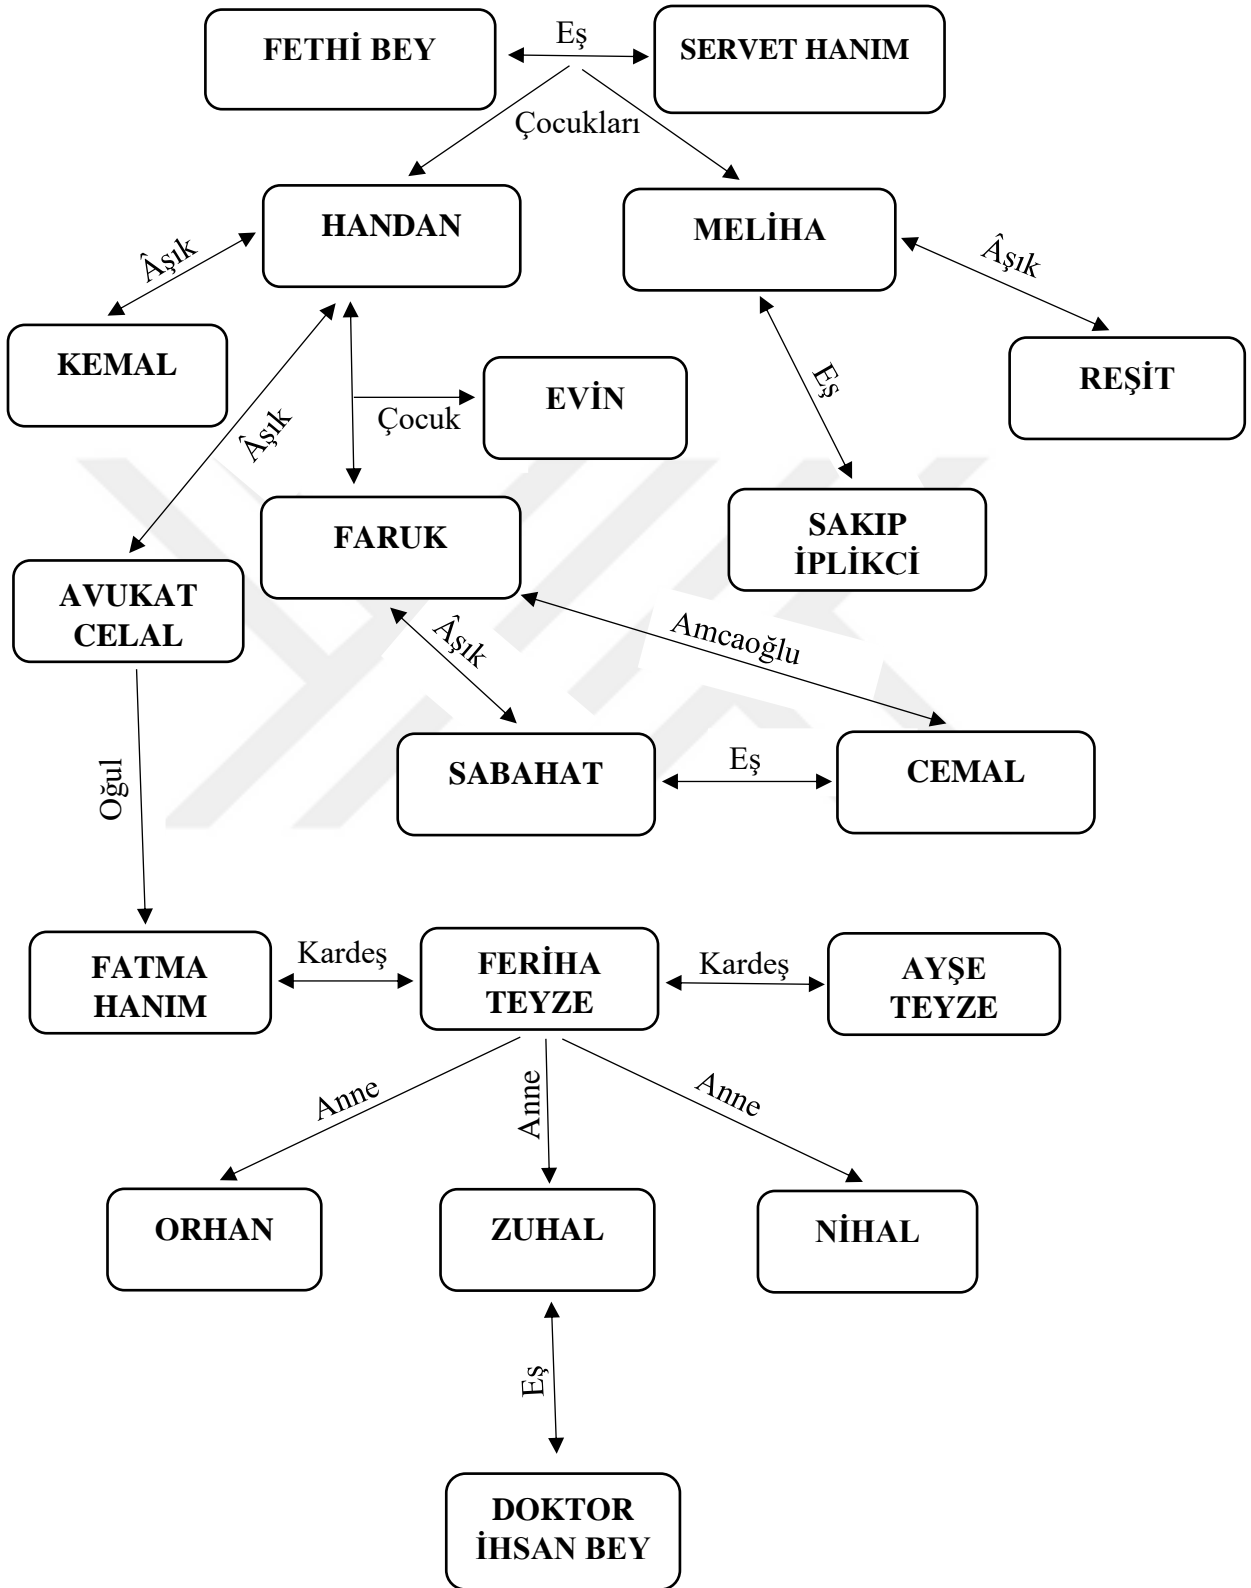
FETHİ BEY

Eş

SERVET HANIM

Çocukları

HANDAN

MELİHA

Âşık

Âşık

KEMAL

REŞİT

EVİN

Çocuk

Âşık

Eş

FARUK

SAKIP İPLİKCİ

AVUKAT CELAL

Âşık

Amcaoğlu

Oğul

SABAHAT

Eş

CEMAL

FATMA HANIM

Kardeş

FERİHA TEYZE

Kardeş

AYŞE TEYZE

Anne

Anne

Anne

ORHAN

ZUHAL

NİHAL

Eş

DOKTOR İHSAN BEY